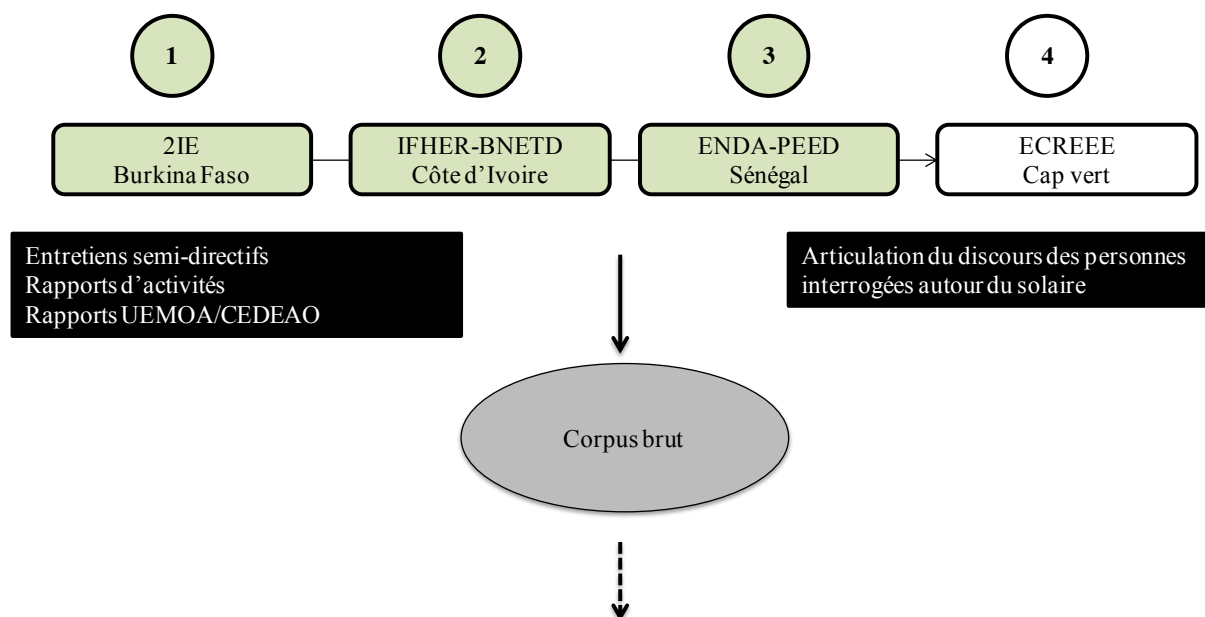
1

2

3

4

2IE
Burkina Faso

IFHER-BNETD
Côte d'Ivoire

ENDA-PEED
Sénégal

ECREEE
Cap vert

Entretiens semi-directifs
Rapports d'activités
Rapports UEMOA/CEDEAO

Articulation du discours des personnes interrogées autour du solaire

Corpus brut